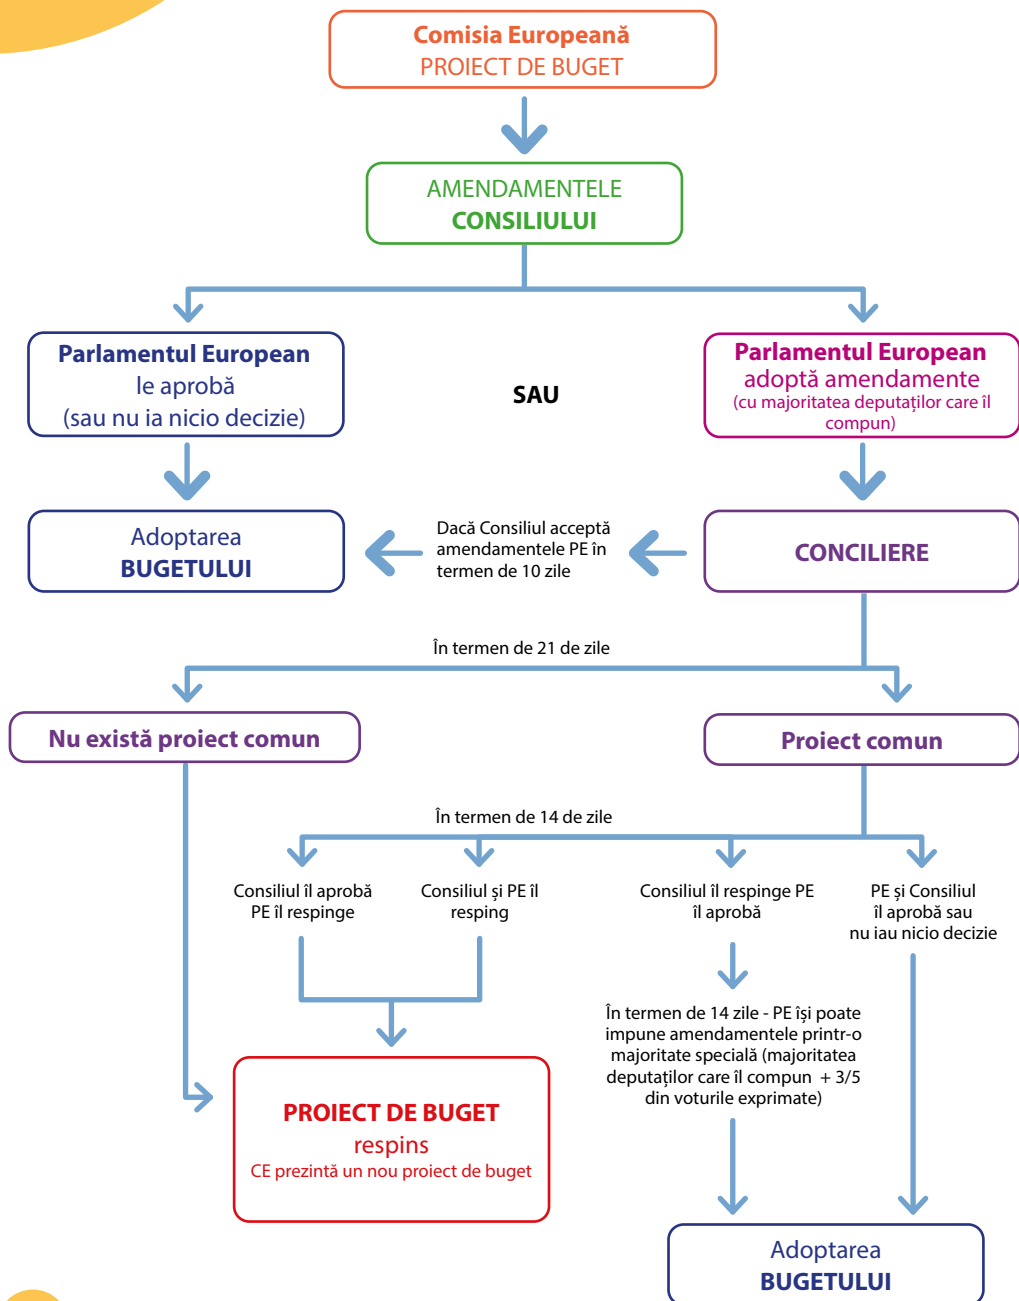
Comisia Europeană
PROIECT DE BUGET

AMENDAMENTELE
CONSILIULUI

Parlamentul European
le aprobă
(sau nu ia nicio decizie)

SAU

Parlamentul European
adoptă amendamente
(cu majoritatea deputaților care îl compun)

Adoptarea
BUGETULUI

Dacă Consiliul acceptă amendamentele PE în termen de 10 zile

CONCILIERE

În termen de 21 de zile

Nu există proiect comun

Proiect comun

În termen de 14 de zile

Consiliul îl aprobă PE îl respinge

Consiliul și PE îl resping

Consiliul îl respinge PE îl aprobă

PE și Consiliul îl aprobă sau nu iau nicio decizie

În termen de 14 zile - PE își poate impune amendamentele printr-o majoritate specială (majoritatea deputaților care îl compun + 3/5 din voturile exprimate)

PROIECT DE BUGET
respins
CE prezintă un nou proiect de buget

Adoptarea
BUGETULUI